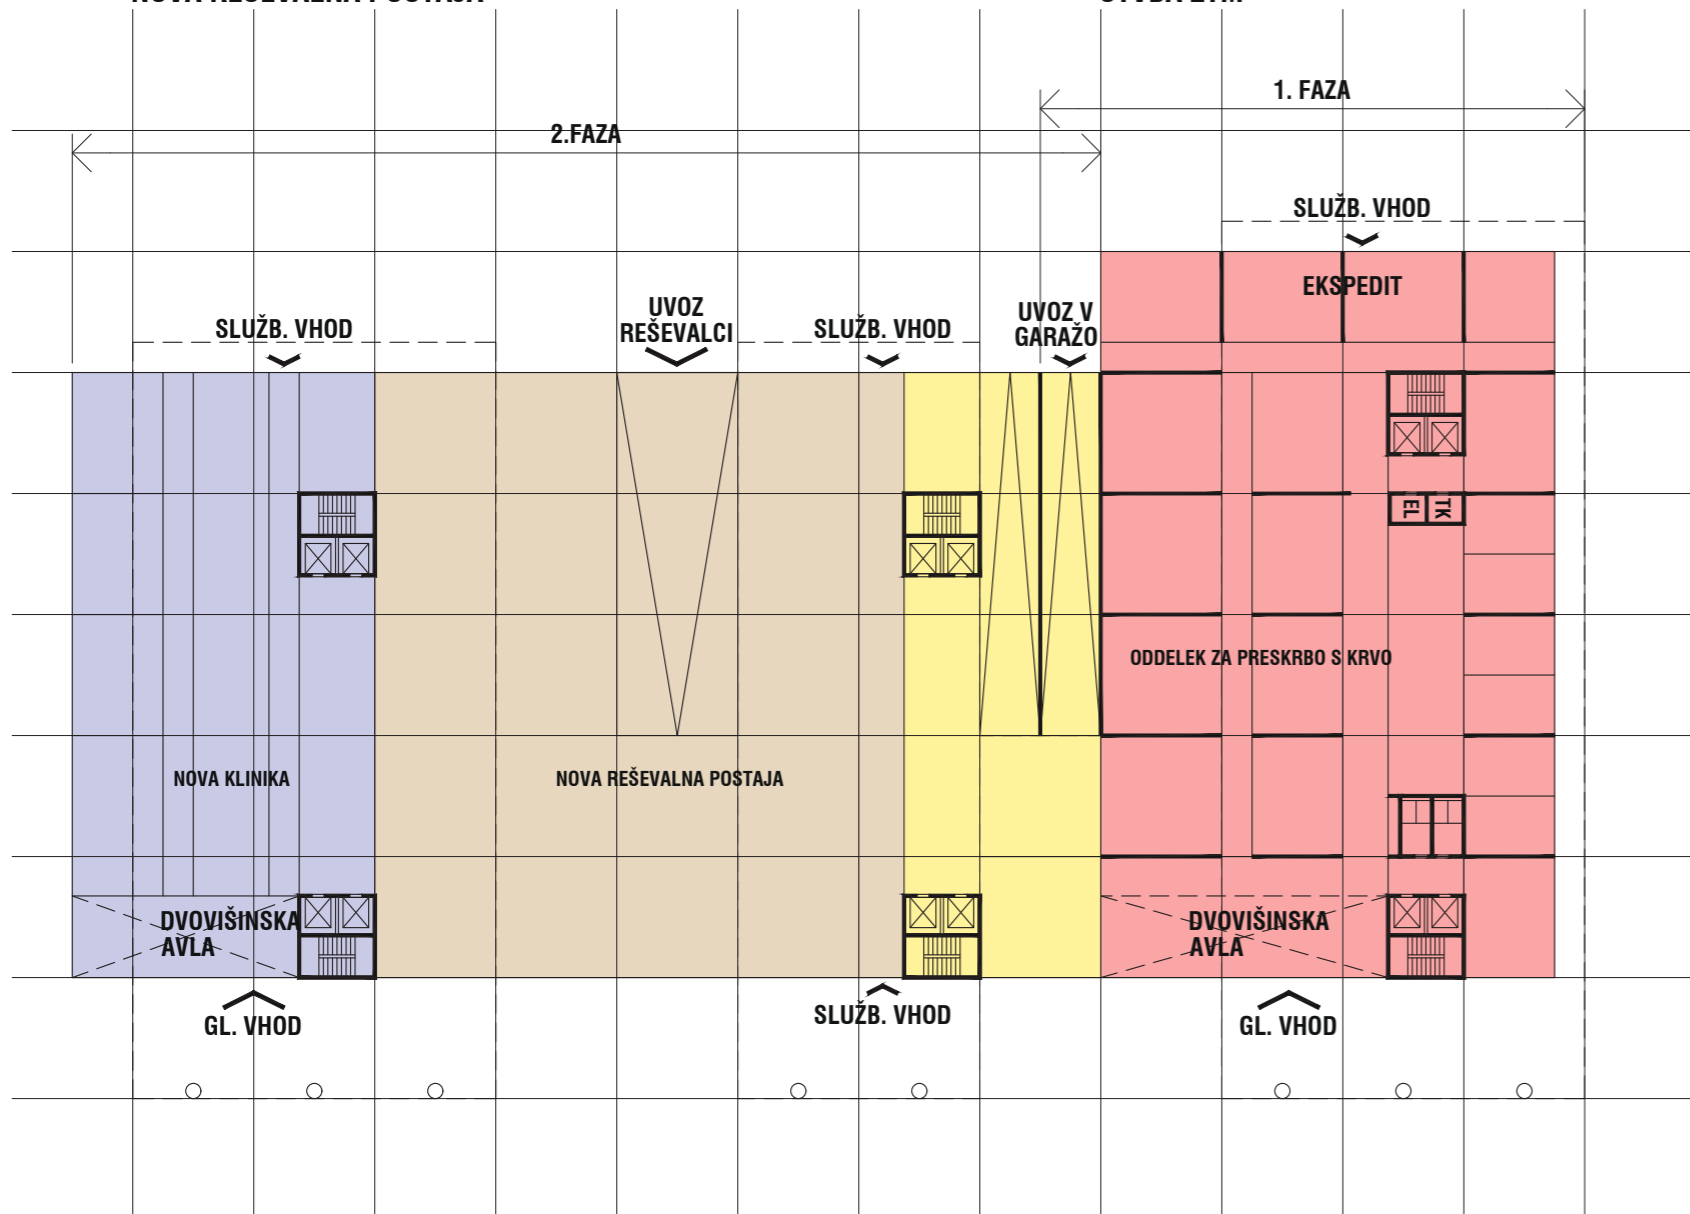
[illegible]

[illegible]

1. FAZA

2.FAZA

SLUŽB. VHOD

EKSPEDIT

SLUŽB. VHOD

UVOZ REŠEVALCI

SLUŽB. VHOD

UVOZ V GARAŽO

EL

TK

ODDELEK ZA PRESKRBO S KRVO

NOVA KLINIKA

NOVA REŠEVALNA POSTAJA

DVOVIŠINSKA AVLA

DVOVIŠINSKA AVLA

GL. VHOD

SLUŽB. VHOD

GL. VHOD